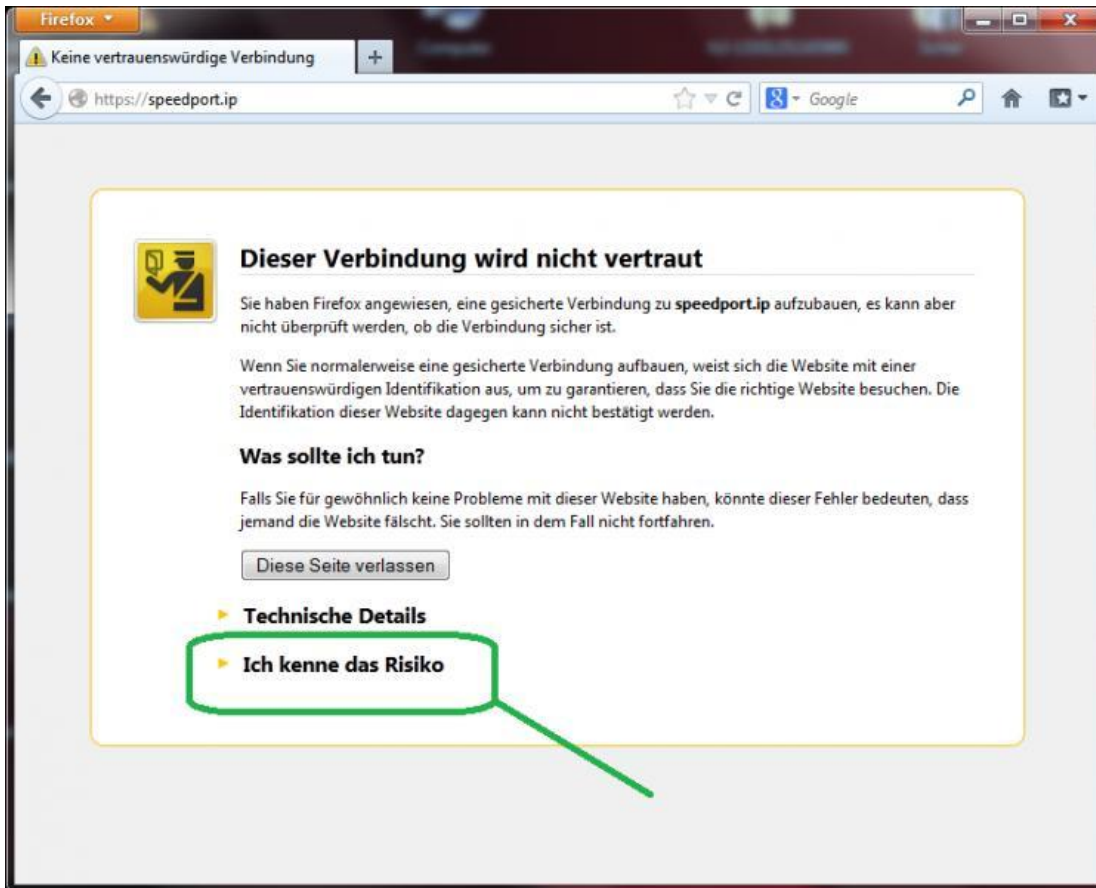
Firefox

Keine vertrauenswürdige Verbindung

+

https://speedport.ip

Google

Dieser Verbindung wird nicht vertraut

Sie haben Firefox angewiesen, eine gesicherte Verbindung zu **speedport.ip** aufzubauen, es kann aber nicht überprüft werden, ob die Verbindung sicher ist.

Wenn Sie normalerweise eine gesicherte Verbindung aufbauen, weist sich die Website mit einer vertrauenswürdigen Identifikation aus, um zu garantieren, dass Sie die richtige Website besuchen. Die Identifikation dieser Website dagegen kann nicht bestätigt werden.

Was sollte ich tun?

Falls Sie für gewöhnlich keine Probleme mit dieser Website haben, könnte dieser Fehler bedeuten, dass jemand die Website fälscht. Sie sollten in dem Fall nicht fortfahren.

Diese Seite verlassen

Technische Details

Ich kenne das Risiko